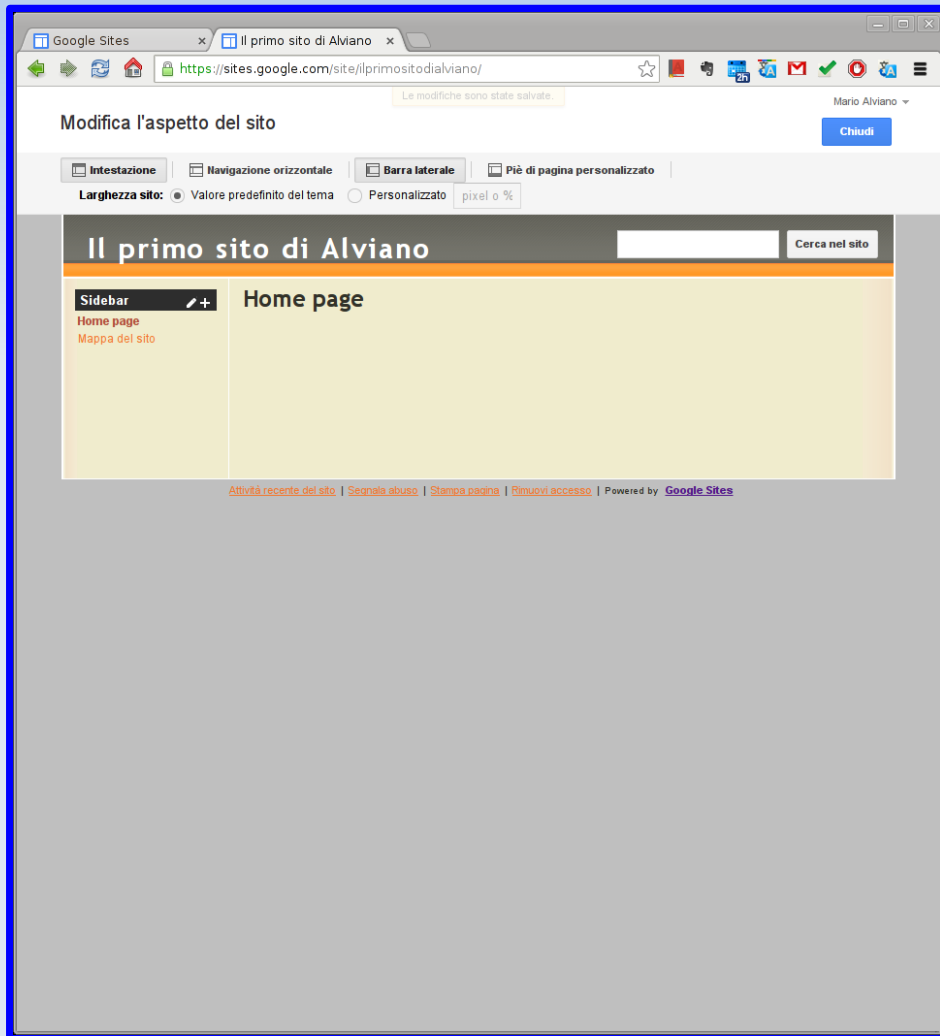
Google Sites ×
Il primo sito di Alviano ×

https://sites.google.com/site/ilprimositodialviano/

2h

Le modifiche sono state salvate.

Mario Alviano

Modifica l'aspetto del sito

Chiudi

Intestazione | Navigazione orizzontale | Barra laterale | Piè di pagina personalizzato

Larghezza sito: Valore predefinito del tema Personalizzato pixel o %

Il primo sito di Alviano

Cerca nel sito

Sidebar

Home page
Mappa del sito

Home page

Attività recente del sito | Segnala abuso | Stampa pagina | Rimuovi accesso | Powered by Google Sites